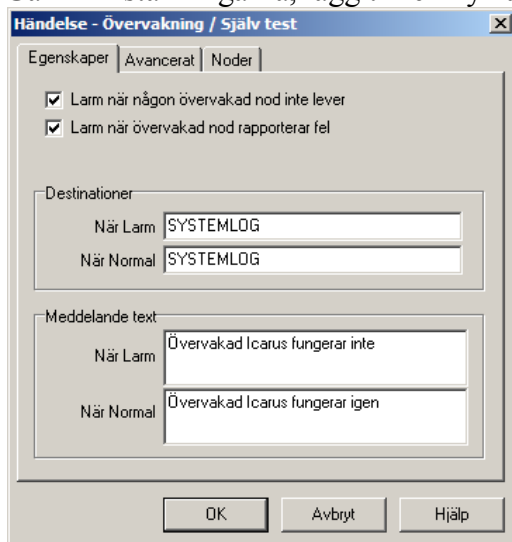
Händelse - Övervakning / Själv test

Egenskaper | Avancerat | Noder

Larm när någon övervakad nod inte lever
Larm när övervakad nod rapporterar fel

Destinationer
När Larm SYSTEMLOG
När Normal SYSTEMLOG

Meddelande text
När Larm Övervakad Icarus fungerar inte
När Normal Övervakad Icarus fungerar igen

OK Avbryt Hjälp